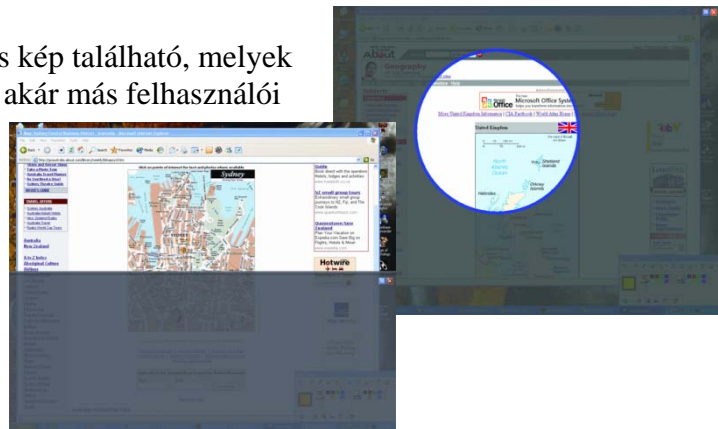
s kép található, melyek
akár más felhasználói

about
Geography
Microsoft Office
Microsoft Office System
More United Kingdom Information | CIA Factbook | World Atlas Home |
United Kingdom
North Atlantic Ocean
Shetland Islands
Orkney Islands
Hebrides
ebY

Sydney
Hotwire
TRAVEL AFFAIRS
Australia
New Zealand